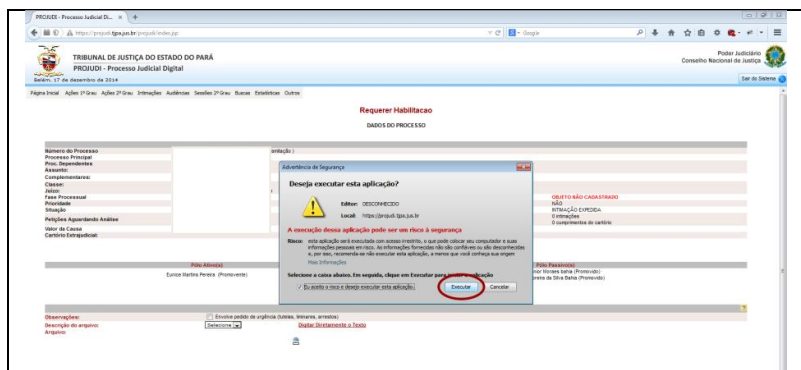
PROJUDI - Processo Judicial Di... × +

https://projudi.tjpa.jus.br/projudi/index.jsp

Google

TRIBUNAL DE JUSTIÇA DO ESTADO DO PARÁ
PROJUDI - Processo Judicial Digital
Belém, 17 de dezembro de 2014

Poder Judiciário
Conselho Nacional de Justiça

Sair do Sistema

Página Inicial Ações 1º Grau Ações 2º Grau Intimações Audiências Sessões 2º Grau Buscas Estatísticas Outros

Requerer Habilitacao

DADOS DO PROCESSO

Número do Processo
Processo Principal
Proc. Dependentes
Assunto:
Complementares:
Classe:
Juízo:
Fase Processual
Prioridade
Situação
Petições Aguardando Análise
Valor da Causa
Cartório Extrajudicial:

ontação )

OBJETO NÃO CADASTRADO
NÃO
INTIMAÇÃO EXPEDIDA
0 intimações
0 cumprimentos de cartório

Advertência de Segurança

Deseja executar esta aplicação?

Editor: DESCONHECIDO
Local: https://projudi.tjpa.jus.br

A execução dessa aplicação pode ser um risco à segurança

Risco: esta aplicação será executada com acesso irrestrito, o que pode colocar seu computador e suas informações pessoais em risco. As informações fornecidas não são confiáveis ou são desconhecidas e, por isso, recomenda-se não executar esta aplicação, a menos que você conheça sua origem
Mais Informações

Selecione a caixa abaixo. Em seguida, clique em Executar para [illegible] aplicação.

Eu aceito o risco e desejo executar esta aplicação.

Executar Cancelar

Pólo Ativo(s)
Eunice Martins Pereira (Promovente)

Pólo Passivo(s)
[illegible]mor Moraes bahia (Promovido)
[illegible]rena da Silva Bahia (Promovido)

Observações:
Envolve pedido de urgência (tutelas, liminares, arrestos)
Descrição do arquivo:
Arquivo:
Selecione
Digitar Diretamente o Texto